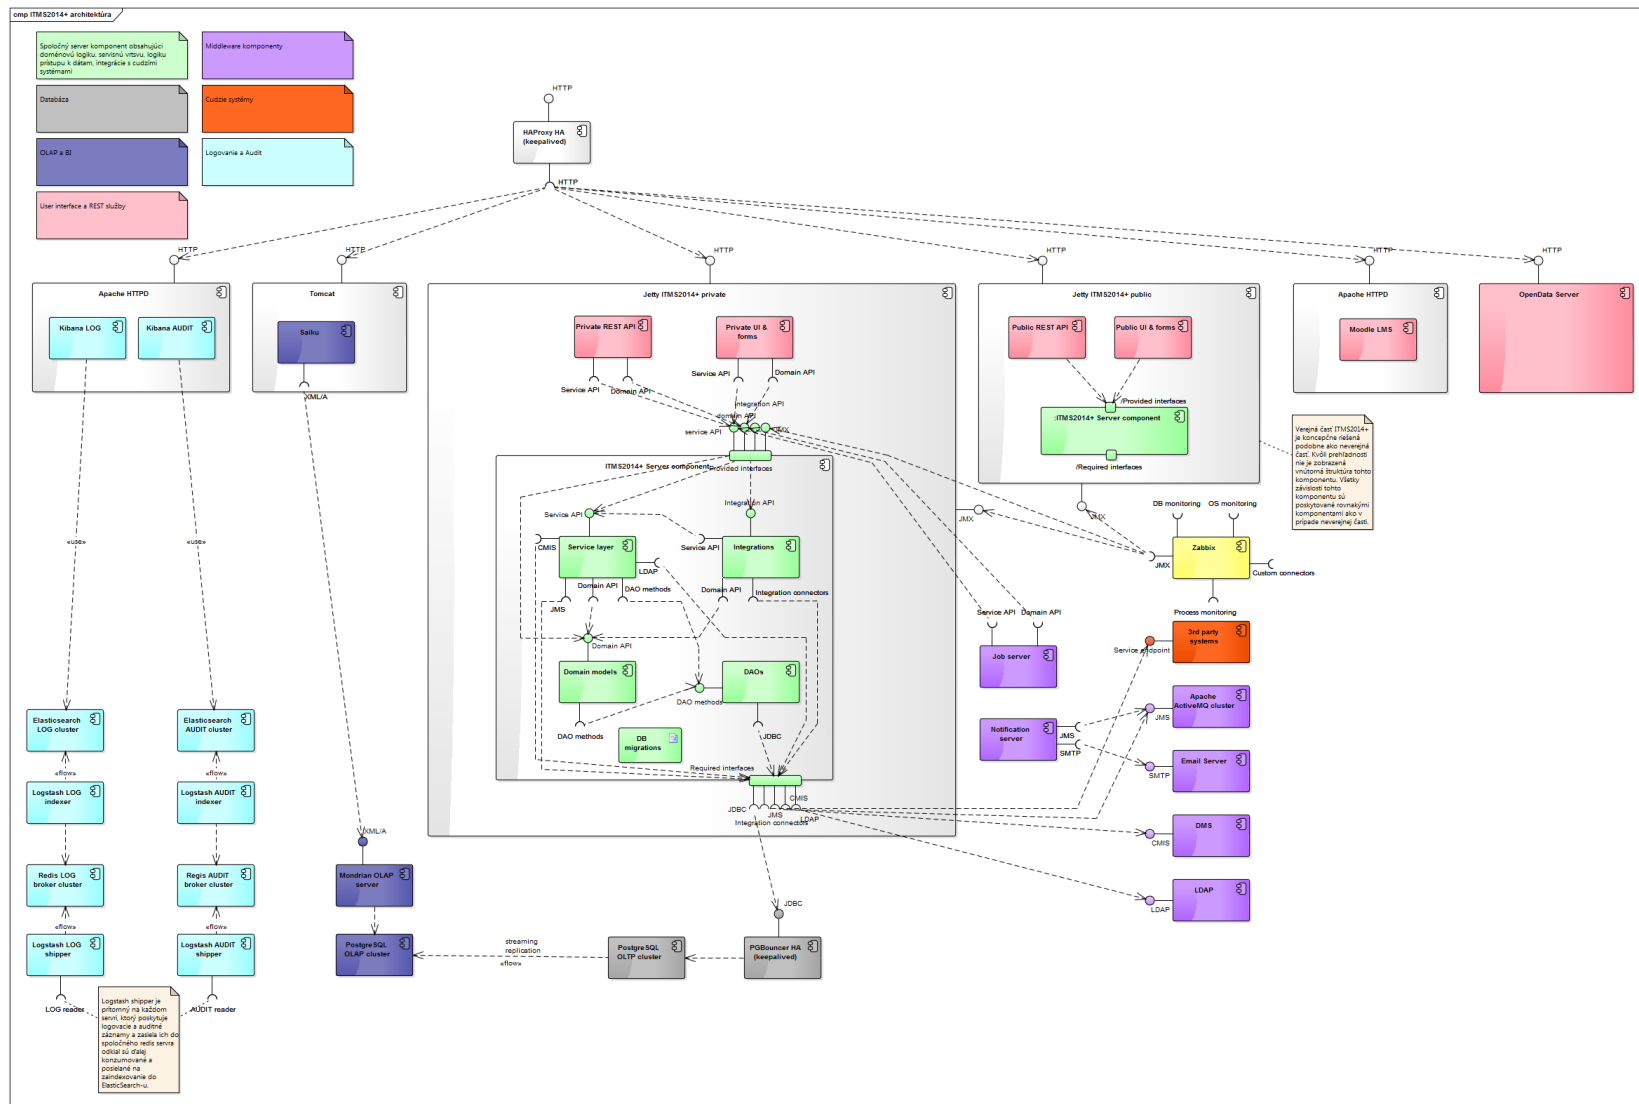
cmp ITMS2014+ architektúra

Spoločný server komponent obsahujúci doménovú logiku, servisnú vrstvu, logiku prístupu k dátam, integrácie s cudzími systémami

Middleware komponenty

Databáza

Cudzie systémy

OLAP a BI

Logovanie a Audit

User interface a REST služby

HTTP

HAProxy HA (keepalived)

HTTP

HTTP
HTTP
HTTP
HTTP
HTTP
HTTP

Apache HTTPD
Kibana LOG
Kibana AUDIT

Tomcat
Saiku
XML/A

Jetty ITMS2014+ private
Private REST API
Private UI & forms
Service API
Domain API
Service API
Domain API
Integration API
domain API
service API
JMX
ITMS2014+ Server component
Provided interfaces
Service API
Integration API
CMIS
Service layer
Service API
Integrations
LDAP
Domain API
DAO methods
Domain API
Integration connectors
JMS
Domain API
Domain models
DAOs
DAO methods
DAO methods
JDBC
DB migrations
Required interfaces
CMIS
JDBC
JMS
LDAP
Integration connectors

Jetty ITMS2014+ public
Public REST API
Public UI & forms
/Provided interfaces
:ITMS2014+ Server component
/Required interfaces

Apache HTTPD
Moodle LMS

OpenData Server

Verejná časť ITMS2014+ je koncepčne riešená podobne ako neverejná časť. Kvôli prehľadnosti nie je zobrazená vnútorná štruktúra tohto komponentu. Všetky závislosti tohto komponentu sú poskytované rovnakými komponentami ako v prípade neverejnej časti.

JMX
JMX
DB monitoring
OS monitoring
JMX
Zabbix
Custom connectors
Process monitoring
Service API
Domain API
Job server
3rd party systems
Service endpoint
Apache ActiveMQ cluster
JMS
Notification server
JMS
SMTP
Email Server
SMTP
DMS
CMIS
LDAP
LDAP

«use»
«use»

Elasticsearch LOG cluster
Elasticsearch AUDIT cluster
«flow»
«flow»
Logstash LOG indexer
Logstash AUDIT indexer
Redis LOG broker cluster
Regis AUDIT broker cluster
«flow»
«flow»
Logstash LOG shipper
Logstash AUDIT shipper
LOG reader
AUDIT reader

Logstash shipper je prítomný na každom serveri, ktorý poskytuje logovacie a auditné záznamy a zasiela ich do spoločného redis servra odkiaľ sú ďalej konzumované a posielané na zaindexovanie do ElasticSearch-u.

XML/A
Mondrian OLAP server
PostgreSQL OLAP cluster
streaming replication
«flow»
PostgreSQL OLTP cluster
JDBC
PGBouncer HA (keepalived)